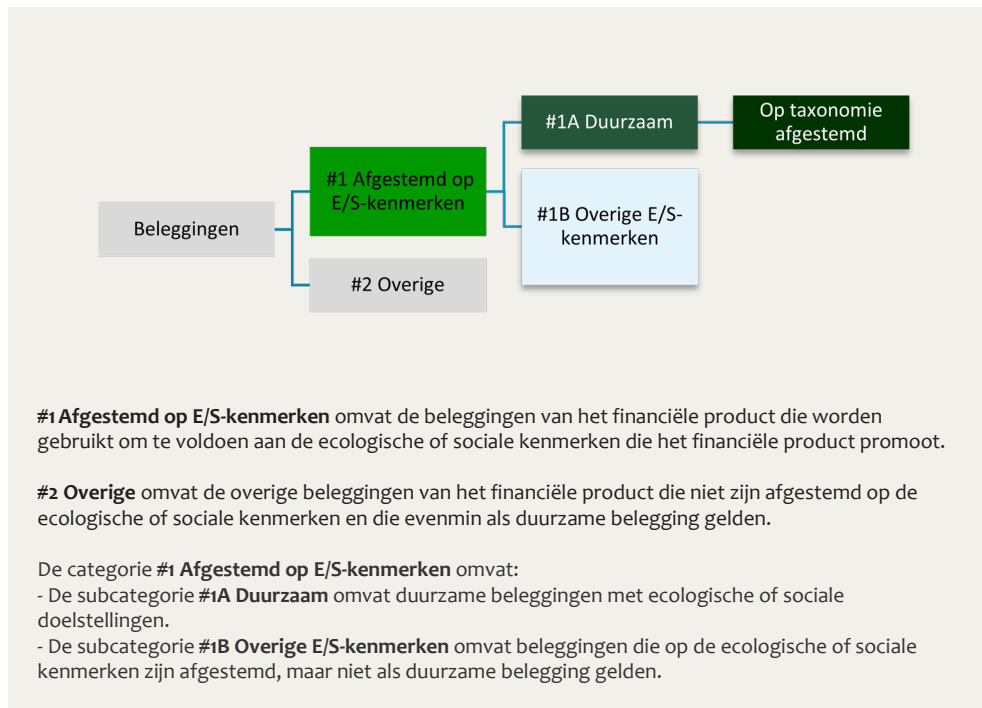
Beleggingen

#1 Afgestemd op E/S-kenmerken

#2 Overige

#1A Duurzaam

#1B Overige E/S-kenmerken

Op taxonomie afgestemd

**#1 Afgestemd op E/S-kenmerken** omvat de beleggingen van het financiële product die worden gebruikt om te voldoen aan de ecologische of sociale kenmerken die het financiële product promoot.

**#2 Overige** omvat de overige beleggingen van het financiële product die niet zijn afgestemd op de ecologische of sociale kenmerken en die evenmin als duurzame belegging gelden.

De categorie **#1 Afgestemd op E/S-kenmerken** omvat:
- De subcategorie **#1A Duurzaam** omvat duurzame beleggingen met ecologische of sociale doelstellingen.
- De subcategorie **#1B Overige E/S-kenmerken** omvat beleggingen die op de ecologische of sociale kenmerken zijn afgestemd, maar niet als duurzame belegging gelden.